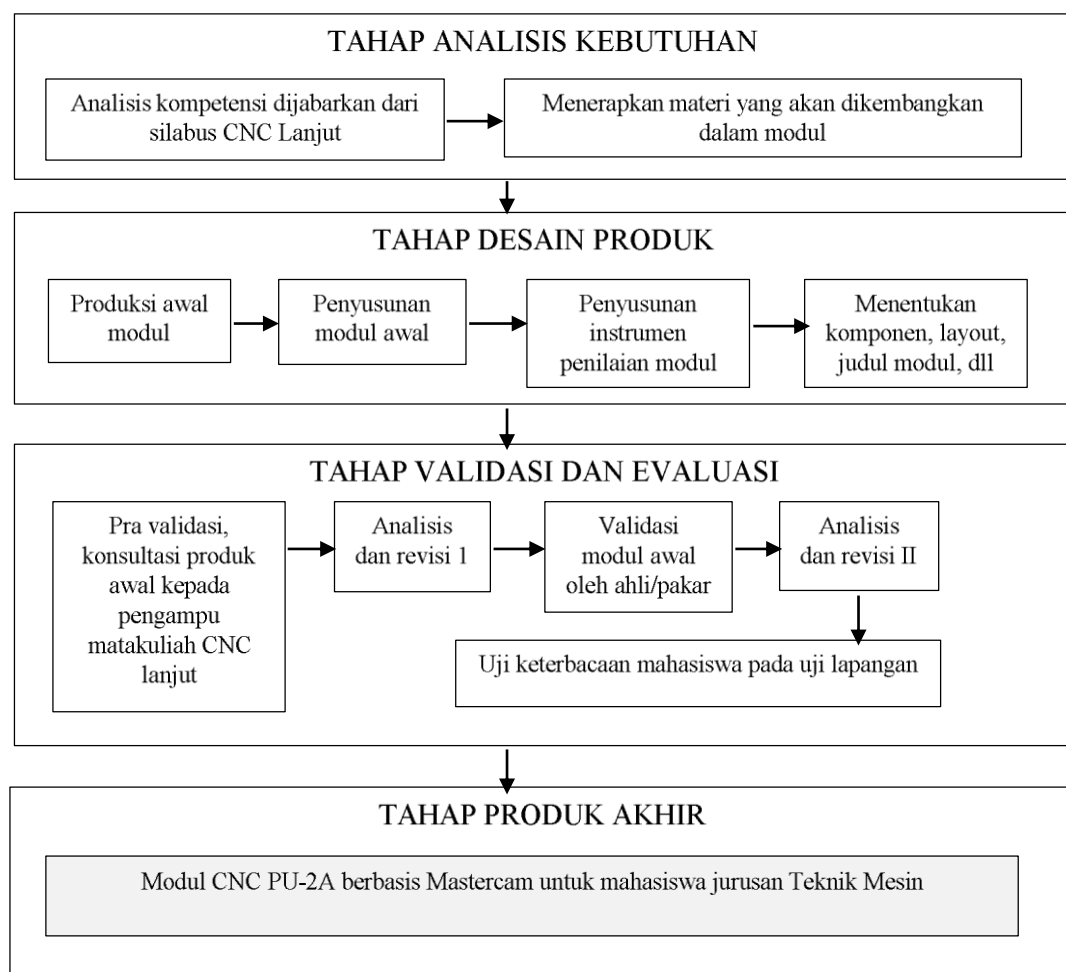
TAHAP ANALISIS KEBUTUHAN

Analisis kompetensi dijabarkan dari silabus CNC Lanjut

Menerapkan materi yang akan dikembangkan dalam modul

TAHAP DESAIN PRODUK

Produksi awal modul

Penyusunan modul awal

Penyusunan instrumen penilaian modul

Menentukan komponen, layout, judul modul, dll

TAHAP VALIDASI DAN EVALUASI

Pra validasi, konsultasi produk awal kepada pengampu matakuliah CNC lanjut

Analisis dan revisi 1

Validasi modul awal oleh ahli/pakar

Analisis dan revisi II

Uji keterbacaan mahasiswa pada uji lapangan

TAHAP PRODUK AKHIR

Modul CNC PU-2A berbasis Mastercam untuk mahasiswa jurusan Teknik Mesin